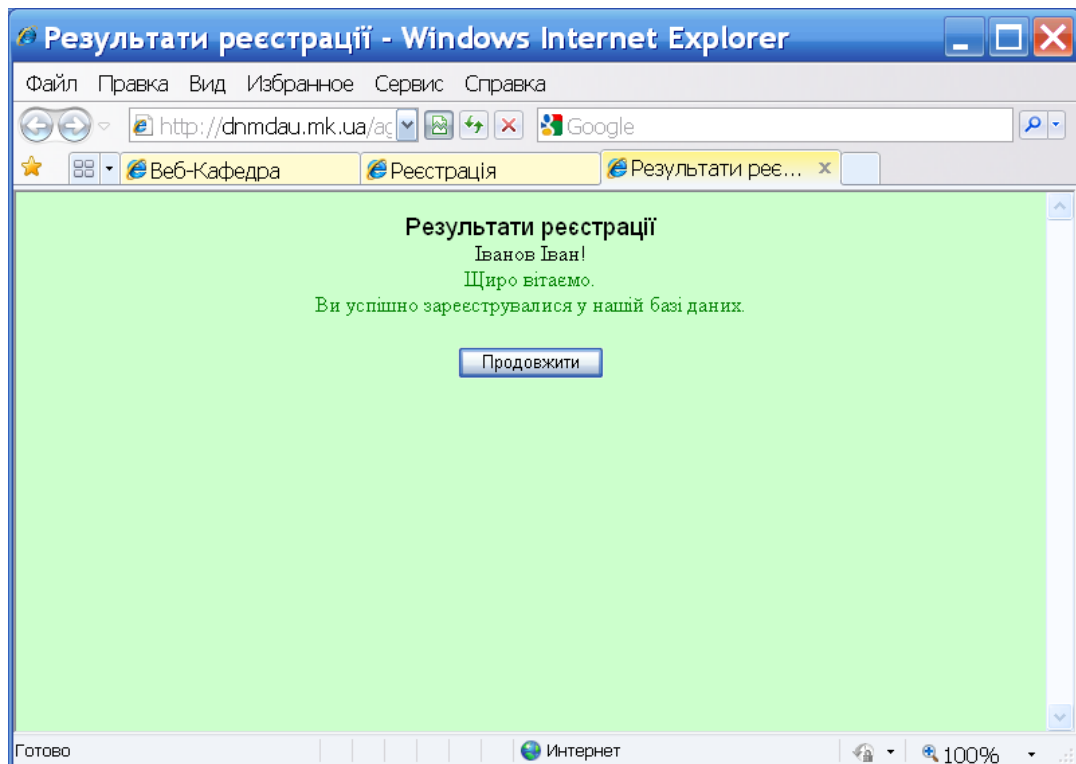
Результати реєстрації - Windows Internet Explorer

Файл Правка Вид Избранное Сервис Справка

http://dnmdau.mk.ua/ac

Google

Веб-Кафедра

Реєстрація

Результати реє...

Результати реєстрації

Іванов Іван!

Щиро вітаємо.

Ви успішно зареєструвалися у нашій базі даних.

Продовжити

Готово

Интернет

100%